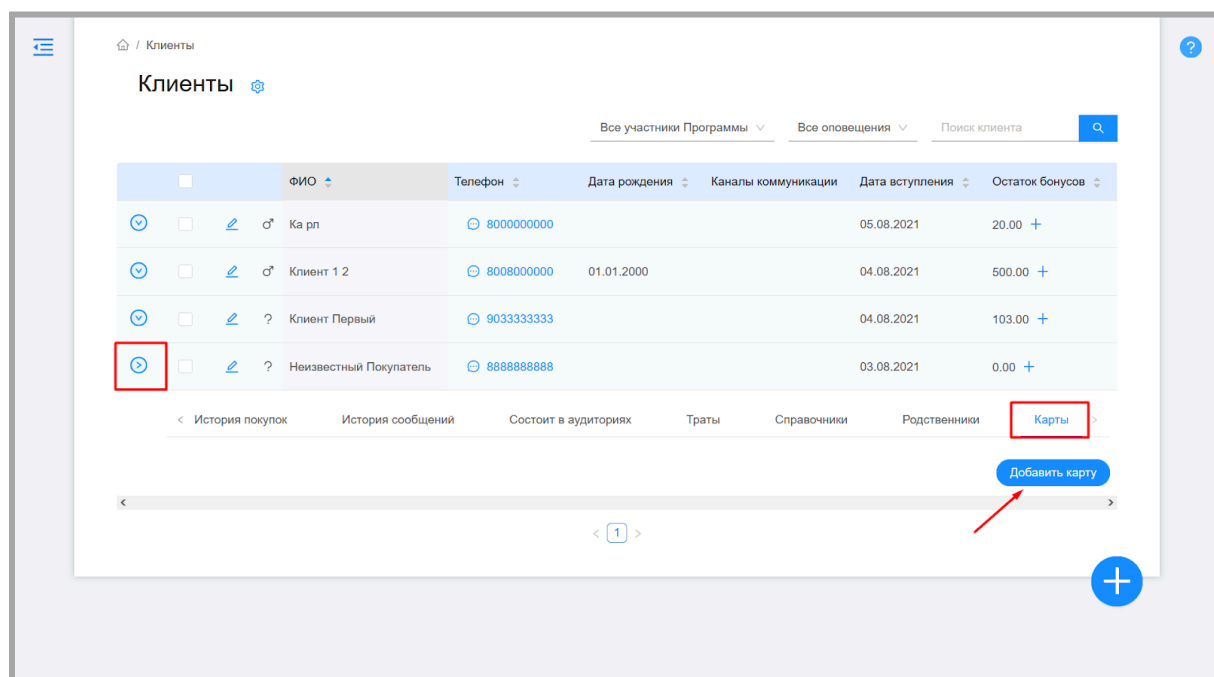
/ Клиенты

Клиенты

Все участники Программы

Все оповещения

Поиск клиента

| | ФИО | Телефон | Дата рождения | Каналы коммуникации | Дата вступления | Остаток бонусов |
|---|---|---|---|---|---|---|
| ♂ | Ка рл | 8000000000 | | | 05.08.2021 | 20.00 + |
| ♂ | Клиент 1 2 | 8008000000 | 01.01.2000 | | 04.08.2021 | 500.00 + |
| ? | Клиент Первый | 9033333333 | | | 04.08.2021 | 103.00 + |
| ? | Неизвестный Покупатель | 8888888888 | | | 03.08.2021 | 0.00 + |

История покупок История сообщений Состоит в аудиториях Траты Справочники Родственники Карты

Добавить карту

1

?

+